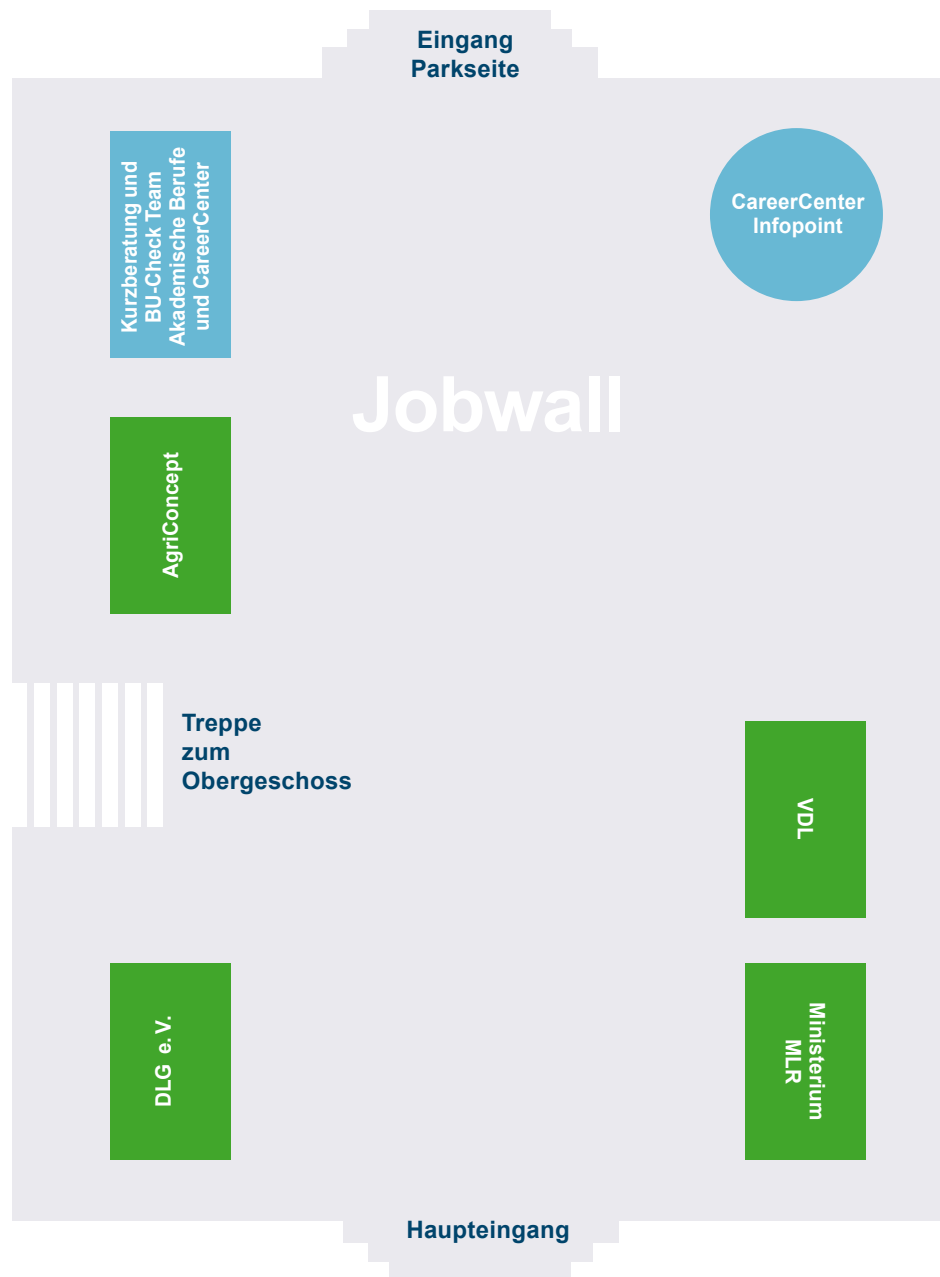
Eingang Parkseite

Kurzberatung und BU-Check Team Akademische Berufe und CareerCenter

CareerCenter Infopoint

Jobwall

AgriConcept

Treppe zum Obergeschoss

VDL

DLG e. V.

Ministerium MLR

Haupteingang